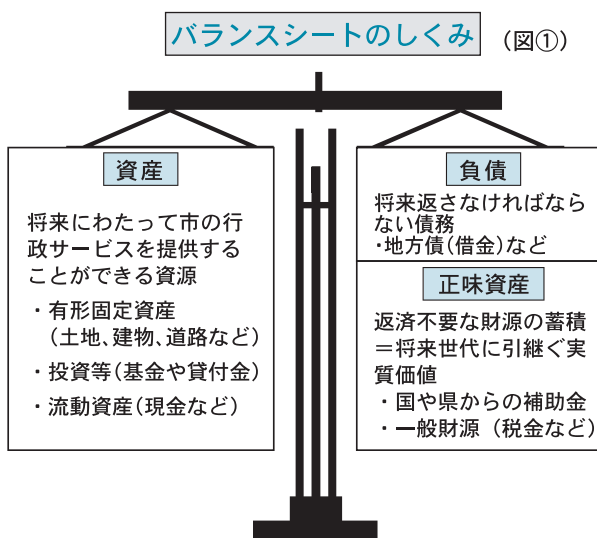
バランスシートのしくみ　（図①）

資産

将来にわたって市の行政サービスを提供することができる資源

・有形固定資産（土地、建物、道路など）

・投資等（基金や貸付金）

・流動資産（現金など）

負債

将来返さなければならない債務
・地方債（借金）など

正味資産

返済不要な財源の蓄積＝将来世代に引継ぐ実質価値
・国や県からの補助金
・一般財源（税金など）